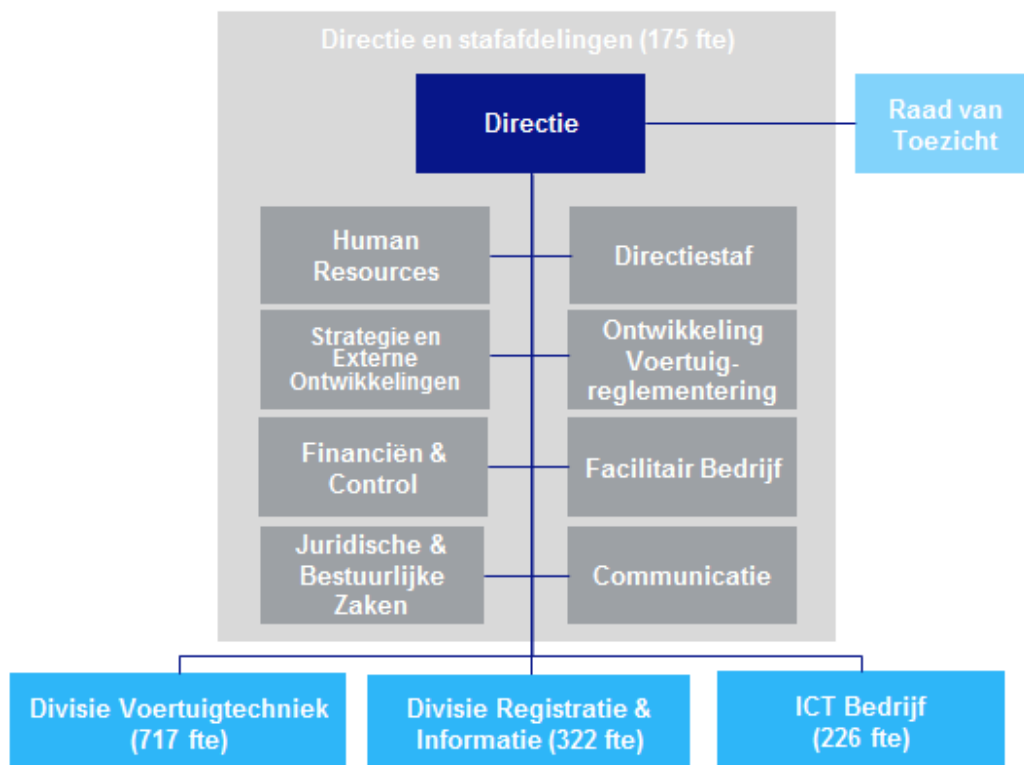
Directie en stafafdelingen (175 fte)

Directie

Raad van Toezicht

Human Resources

Directiestaf

Strategie en Externe Ontwikkelingen

Ontwikkeling Voertuigreglementering

Financiën & Control

Facilitair Bedrijf

Juridische & Bestuurlijke Zaken

Communicatie

Divisie Voertuigtechniek (717 fte)

Divisie Registratie & Informatie (322 fte)

ICT Bedrijf (226 fte)